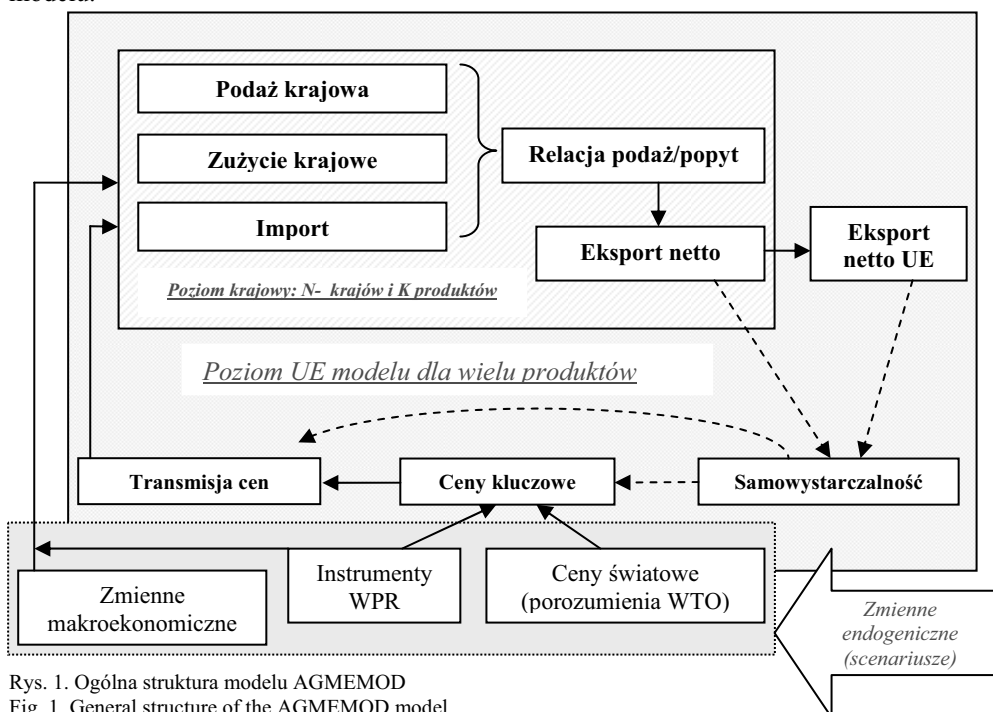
modelu.

Podaż krajowa

Zużycie krajowe

Import

Relacja podaż/popyt

Eksport netto

Eksport netto UE

Poziom krajowy: N- krajów i K produktów

Poziom UE modelu dla wielu produktów

Transmisja cen

Ceny kluczowe

Samowystarczalność

Zmienne makroekonomiczne

Instrumenty WPR

Ceny światowe (porozumienia WTO)

Zmienne endogeniczne (scenariusze)

Rys. 1. Ogólna struktura modelu AGMEMOD
Fig. 1. General structure of the AGMEMOD model